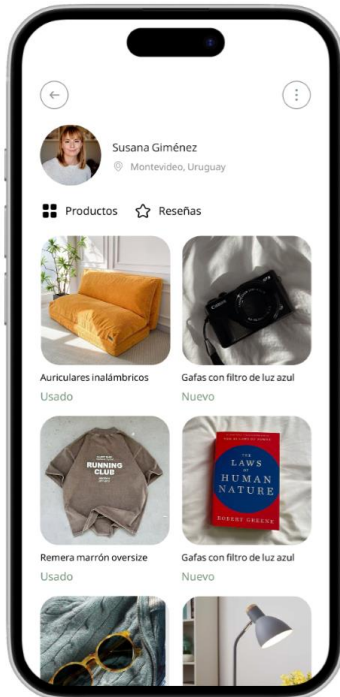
Susana Giménez
Montevideo, Uruguay

Productos
Reseñas

Auriculares inalámbricos
Usado

Gafas con filtro de luz azul
Nuevo

RUNNING CLUB

Remera marrón oversize
Usado

THE LAWS OF HUMAN NATURE
ROBERT GREENE

Gafas con filtro de luz azul
Nuevo